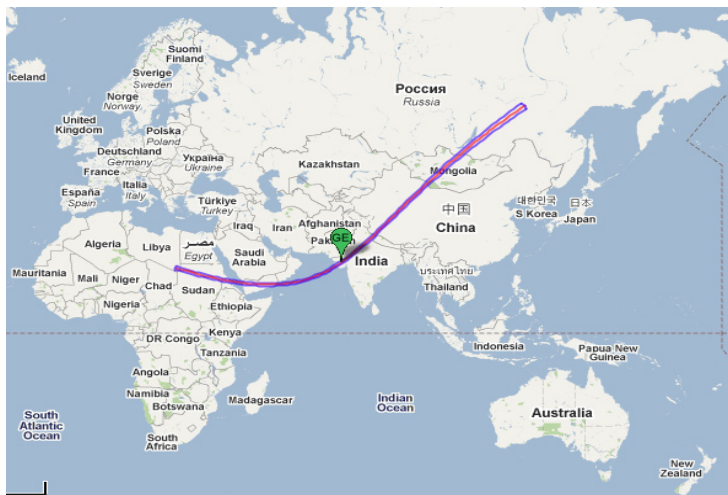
Iceland

Suomi
Finland

Sverige
Sweden

Norge
Norway

United
Kingdom

Polska
Poland

Deutschland
Germany

Україна
Ukraine

France

Italia
Italy

España
Spain

Türkiye
Turkey

Россия
Russia

Kazakhstan

Mongolia

中国
China

대한민국
S Korea

日本
Japan

Afghanistan

Iraq

Iran

Pakistan

GE

India

ประเทศไทย
Thailand

Algeria

Libya

مصر
Egypt

Saudi
Arabia

Mauritania

Mali

Niger

Chad

Sudan

Nigeria

Ethiopia

Kenya

DR Congo

Tanzania

Angola

Namibia

Botswana

Madagascar

South
Africa

South
Atlantic
Ocean

Indian
Ocean

Indonesia

Papua New
Guinea

Australia

New
Zealand